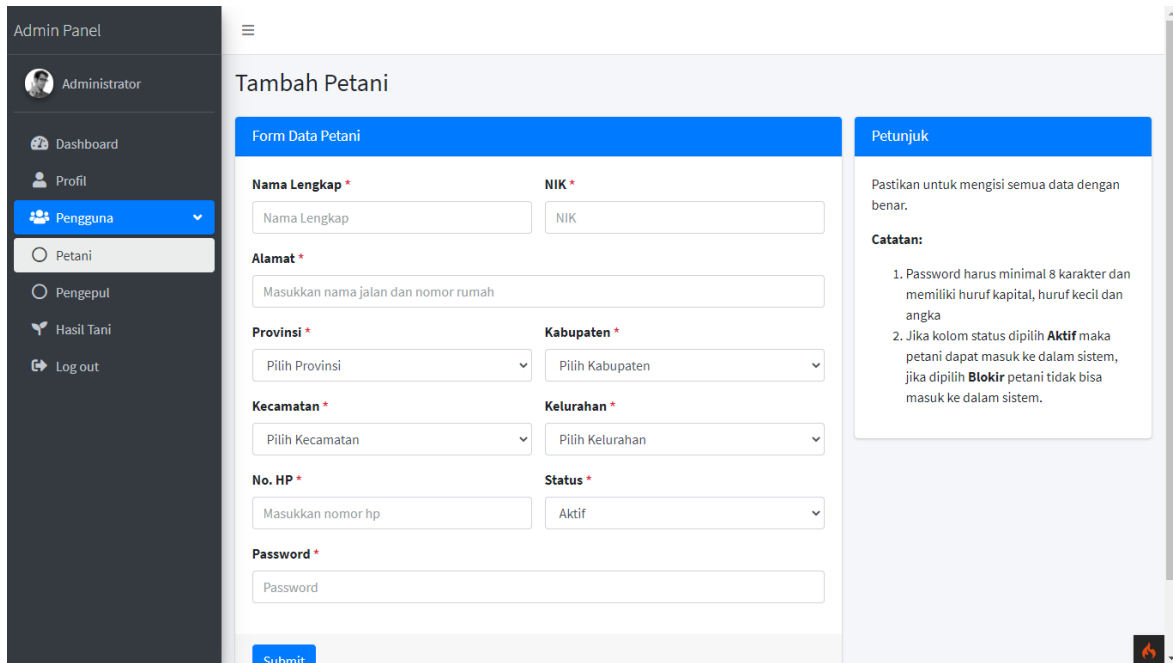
Admin Panel

Administrator

Dashboard
Profil
Pengguna
Petani
Pengepul
Hasil Tani
Log out

≡

Tambah Petani

Form Data Petani

Nama Lengkap *
Nama Lengkap

NIK *
NIK

Alamat *
Masukkan nama jalan dan nomor rumah

Provinsi *
Pilih Provinsi

Kabupaten *
Pilih Kabupaten

Kecamatan *
Pilih Kecamatan

Kelurahan *
Pilih Kelurahan

No. HP *
Masukkan nomor hp

Status *
Aktif

Password *
Password

Submit

Petunjuk

Pastikan untuk mengisi semua data dengan benar.

Catatan:

1. Password harus minimal 8 karakter dan memiliki huruf kapital, huruf kecil dan angka
2. Jika kolom status dipilih **Aktif** maka petani dapat masuk ke dalam sistem, jika dipilih **Blokir** petani tidak bisa masuk ke dalam sistem.